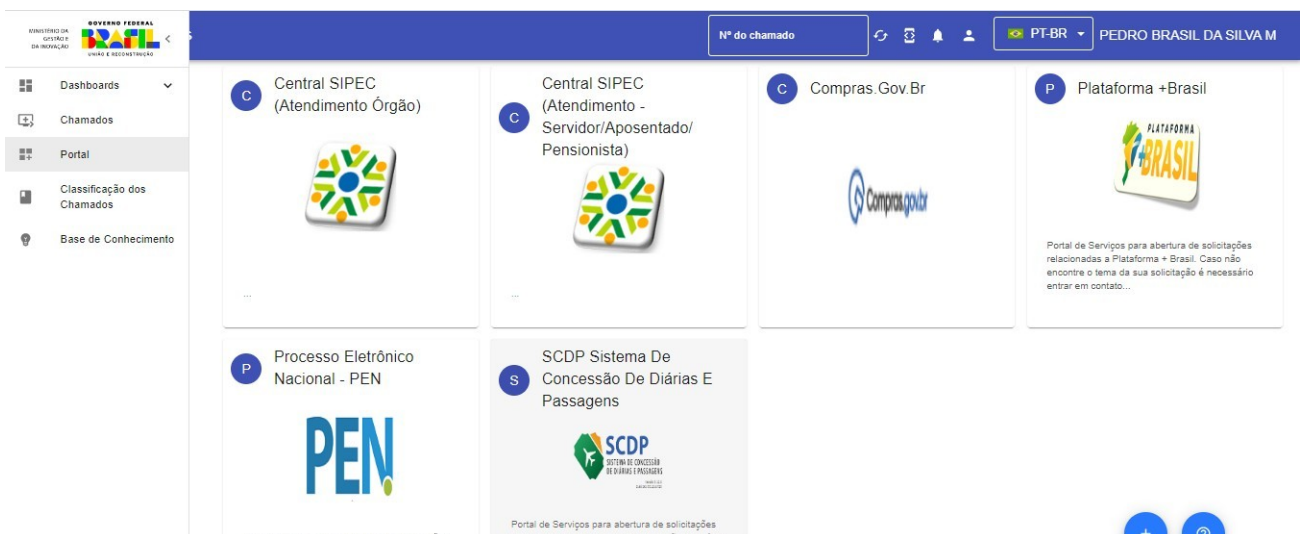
MINISTÉRIO DA GESTÃO E DA INOVAÇÃO
GOVERNO FEDERAL
BRASIL
UNIÃO E RECONSTRUÇÃO

Nº do chamado
PT-BR
PEDRO BRASIL DA SILVA M

Dashboards
Chamados
Portal
Classificação dos Chamados
Base de Conhecimento

C
Central SIPEC (Atendimento Órgão)
...

C
Central SIPEC (Atendimento - Servidor/Aposentado/ Pensionista)
...

C
Compras.Gov.Br
Compras.gov.br

P
Plataforma +Brasil
PLATAFORMA +BRASIL
Portal de Serviços para abertura de solicitações relacionadas a Plataforma + Brasil. Caso não encontre o tema da sua solicitação é necessário entrar em contato...

P
Processo Eletrônico Nacional - PEN
PEN

S
SCDP Sistema De Concessão De Diárias E Passagens
SCDP
SISTEMA DE CONCESSÃO DE DIÁRIAS E PASSAGENS
Portal de Serviços para abertura de solicitações